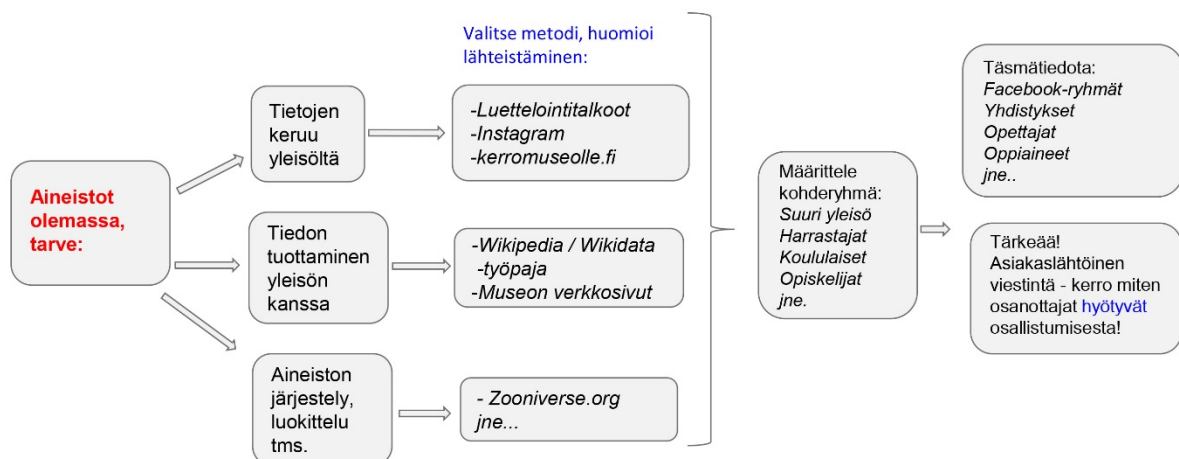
Aineistot olemassa, tarve:

Tietojen keruu yleisöltä

Tiedon tuottaminen yleisön kanssa

Aineiston järjestely, luokittelu tms.

Valitse metodi, huomioi lähteistäminen:

-Luettelointitalkoot
-Instagram
-kerromuseolle.fi

-Wikipedia / Wikidata
-työpaja
-Museon verkkosivut

- Zooniverse.org
jne...

Määrittele kohderyhmä:
Suuri yleisö
Harrastajat
Koululaiset
Opiskelijat
jne.

Täsmätiedota:
Facebook-ryhmät
Yhdistykset
Opettajat
Oppiaineet
jne..

Tärkeää! Asiakaslähtöinen viestintä - kerro miten osanottajat hyötyvät osallistumisesta!